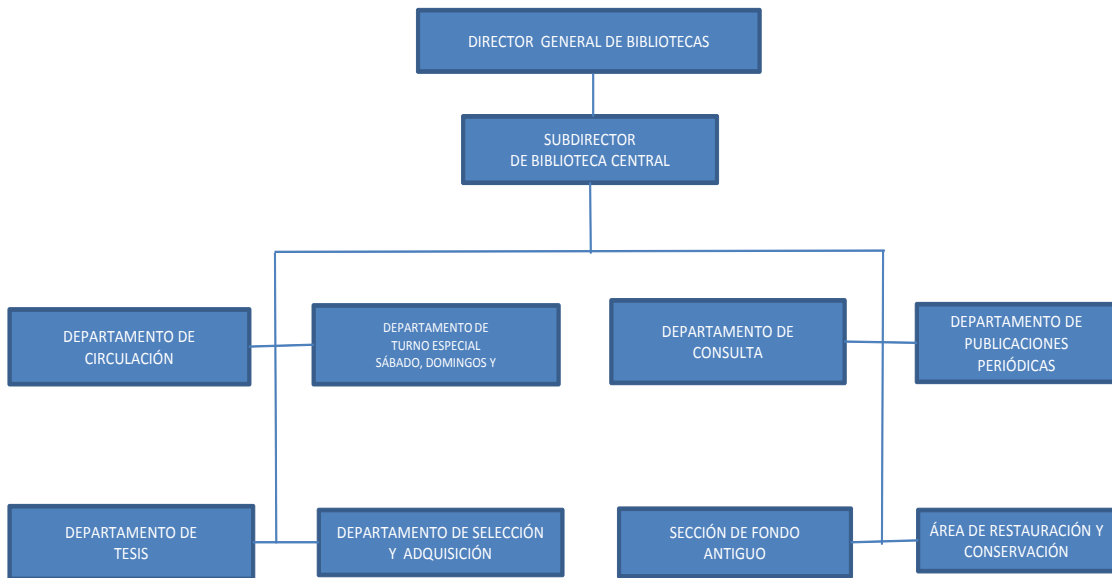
DIRECTOR GENERAL DE BIBLIOTECAS

SUBDIRECTOR DE BIBLIOTECA CENTRAL

DEPARTAMENTO DE CIRCULACIÓN

DEPARTAMENTO DE TURNO ESPECIAL SÁBADO, DOMINGOS Y

DEPARTAMENTO DE CONSULTA

DEPARTAMENTO DE PUBLICACIONES PERIÓDICAS

DEPARTAMENTO DE TESIS

DEPARTAMENTO DE SELECCIÓN Y ADQUISICIÓN

SECCIÓN DE FONDO ANTIGUO

ÁREA DE RESTAURACIÓN Y CONSERVACIÓN